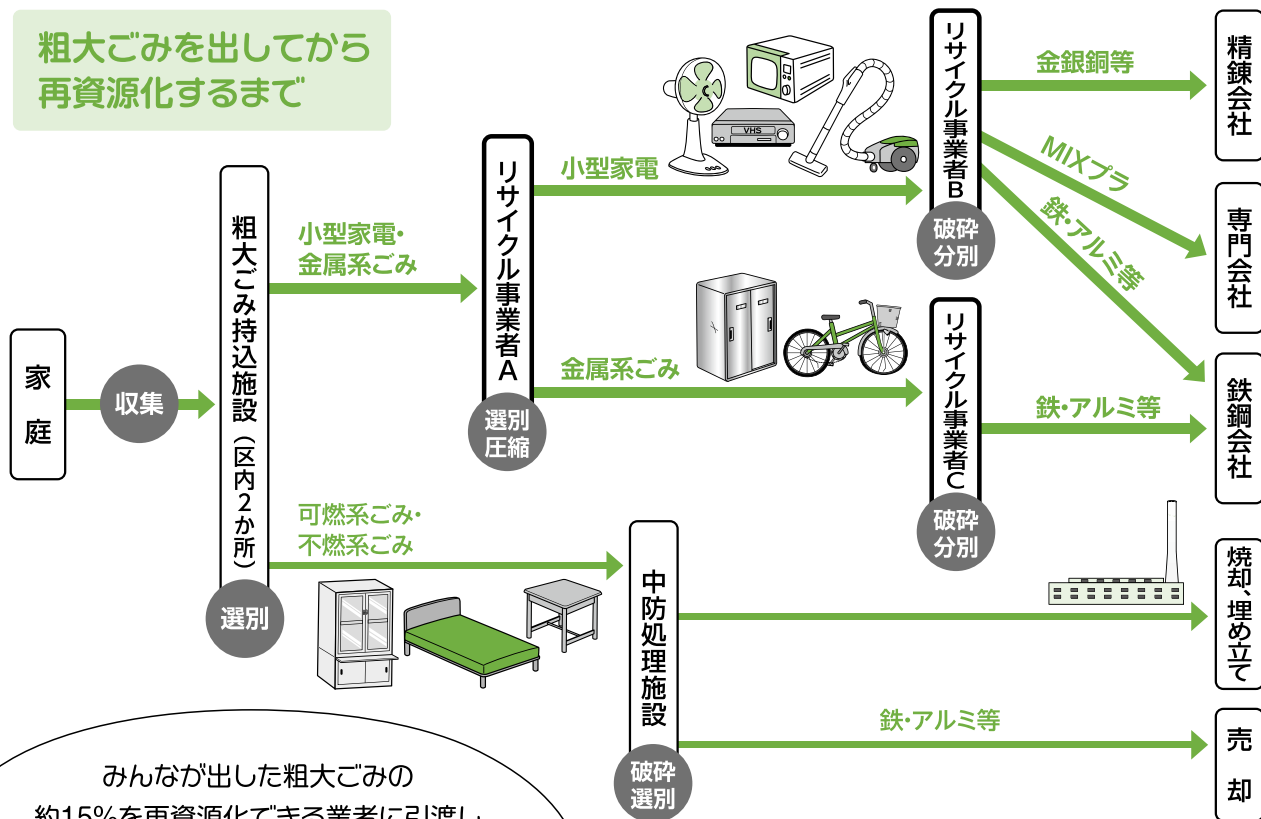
粗大ごみを出してから
再資源化するまで

家庭

収集

粗大ごみ持込施設（区内2か所）

選別

小型家電・
金属系ごみ

可燃系ごみ・
不燃系ごみ

リサイクル事業者A

選別
圧縮

小型家電

金属系ごみ

VHS

リサイクル事業者B

破砕
分別

リサイクル事業者C

破砕
分別

金銀銅等

MIXプラ

鉄・アルミ等

鉄・アルミ等

精錬会社

専門会社

鉄鋼会社

中防処理施設

破砕
選別

鉄・アルミ等

焼却、埋め立て

売却

みんなが出した粗大ごみの
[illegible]